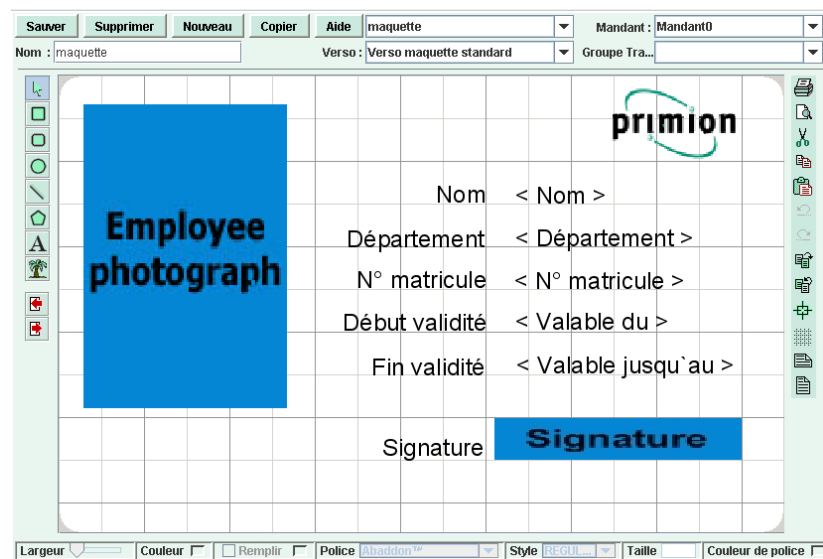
Sauver Supprimer Nouveau Copier Aide maquette Mandant : Mandant0

Nom : maquette Verso : Verso maquette standard Groupe Tra...

Employee photograph

primion

Nom < Nom >

Département < Département >

N° matricule < N° matricule >

Début validité < Valable du >

Fin validité < Valable jusqu`au >

Signature Signature

Largeur Couleur Remplir Police Abaddon™ Style REGUL... Taille Couleur de police